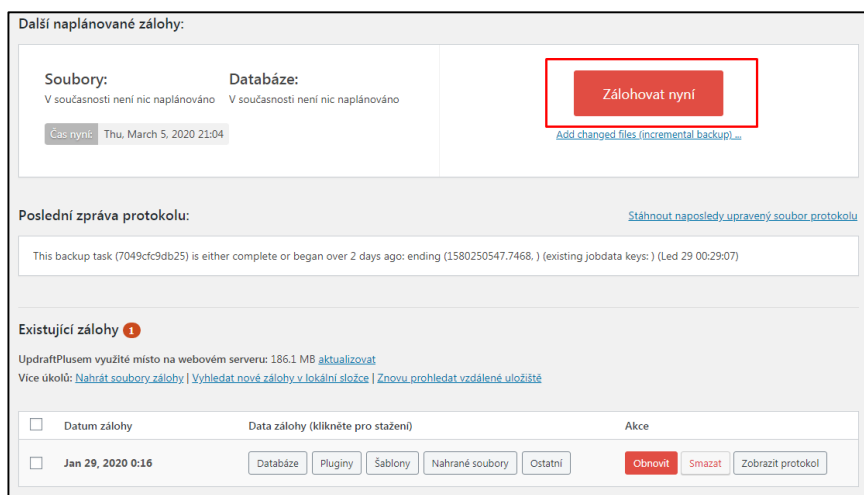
Další naplánované zálohy:

Soubory:
V současnosti není nic naplánováno

Databáze:
V současnosti není nic naplánováno

Čas nyní: Thu, March 5, 2020 21:04

Zálohovat nyní

Add changed files (incremental backup) ...

Poslední zpráva protokolu:

Stáhnout naposledy upravený soubor protokolu

This backup task (7049cfc9db25) is either complete or began over 2 days ago: ending (1580250547.7468. ) (existing jobdata keys: ) (Led 29 00:29:07)

Existující zálohy 1

UpdraftPlusem využité místo na webovém serveru: 186.1 MB aktualizovat

Více úkolů: Nahrát soubory zálohy | Vyhledat nové zálohy v lokální složce | Znovu prohledat vzdálené uložiště

| | Datum zálohy | Data zálohy (klikněte pro stažení) | Akce |
|---|---|---|---|
| | Jan 29, 2020 0:16 | Databáze Pluginy Šablony Nahrané soubory Ostatní | Obnovit Smazat Zobrazit protokol |